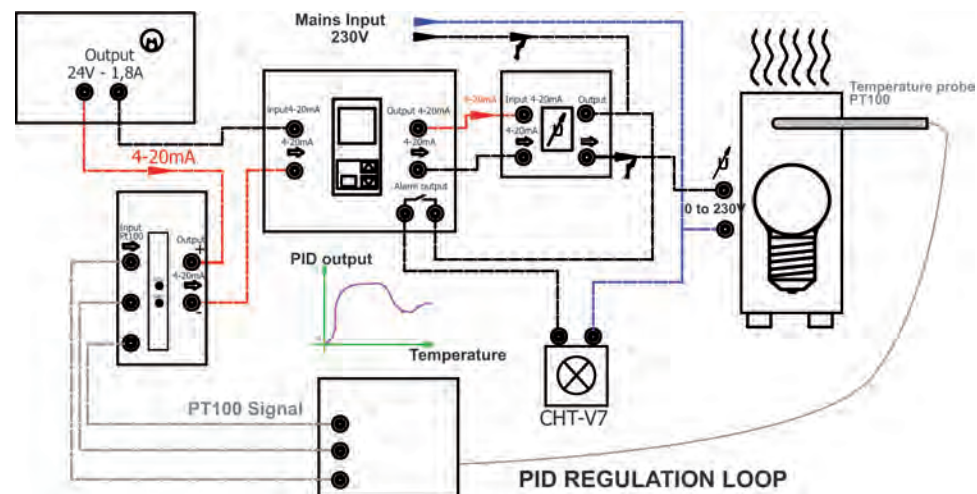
Mains Input
230V

Output
24V - 1,8A

4-20mA

Input 4-20mA
4-20mA

Output 4-20mA
4-20mA

Alarm output

4-20mA

Input 4-20mA
4-20mA

Output

Temperature probe
PT100

0 to 230V

Input
PT100

Output
+
4-20mA
-

PID output

Temperature

CHT-V7

PT100 Signal

PID REGULATION LOOP